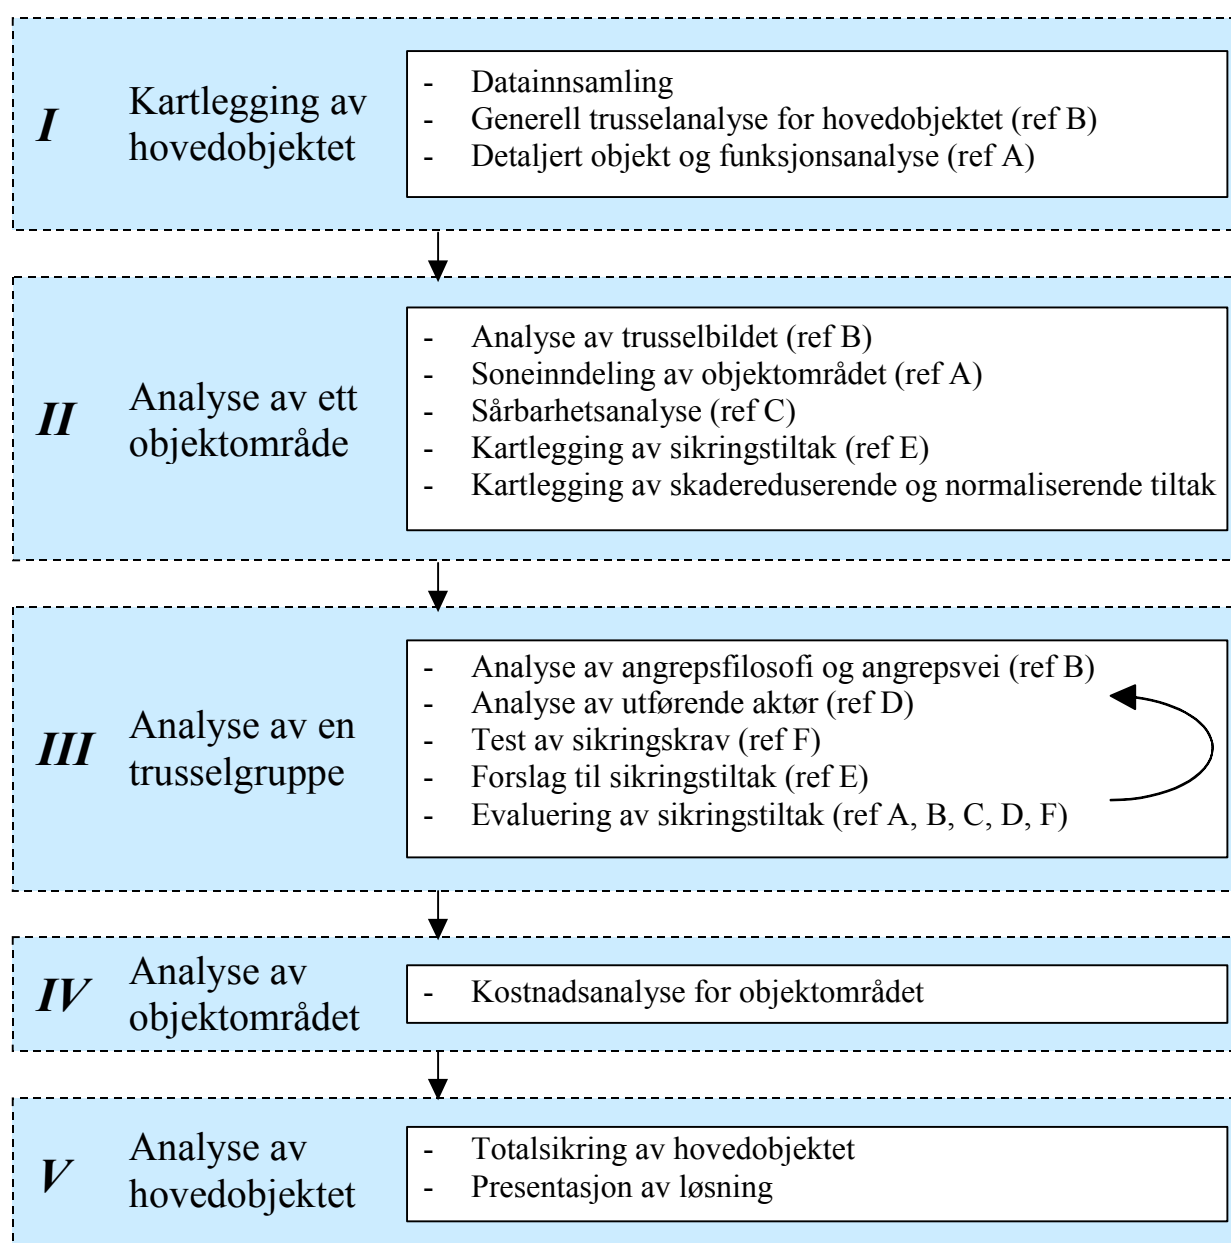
I

Kartlegging av hovedobjektet

- Datainnsamling
- Generell trusselanalyse for hovedobjektet (ref B)
- Detaljert objekt og funksjonsanalyse (ref A)

II

Analyse av ett objektområde

- Analyse av trusselbildet (ref B)
- Soneinndeling av objektområdet (ref A)
- Sårbarhetsanalyse (ref C)
- Kartlegging av sikringstiltak (ref E)
- Kartlegging av skadereduserende og normaliserende tiltak

III

Analyse av en trusselgruppe

- Analyse av angrepsfilosofi og angrepsvei (ref B)
- Analyse av utførende aktør (ref D)
- Test av sikringskrav (ref F)
- Forslag til sikringstiltak (ref E)
- Evaluering av sikringstiltak (ref A, B, C, D, F)

IV

Analyse av objektområdet

- Kostnadsanalyse for objektområdet

V

Analyse av hovedobjektet

- Totalsikring av hovedobjektet
- Presentasjon av løsning